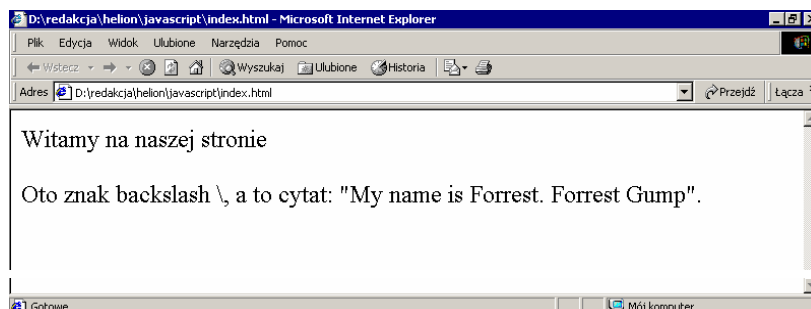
D:\redakcja\helion\javascript\index.html - Microsoft Internet Explorer

Plik Edycja Widok Ulubione Narzędzia Pomoc

Wstecz Wyszukaj Ulubione Historia

Adres D:\redakcja\helion\javascript\index.html Przejdź Łącza

Witamy na naszej stronie

Oto znak backslash \, a to cytat: "My name is Forrest. Forrest Gump".

Gotowe Mój komputer